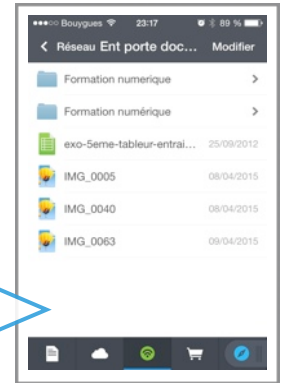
●●●○○ Bouygues 23:17 89 %

< Réseau Ent porte doc... Modifier

Formation numerique >

Formation numérique >

exo-5eme-tableur-entrai... 25/09/2012

IMG_0005 08/04/2015

IMG_0040 08/04/2015

IMG_0063 09/04/2015